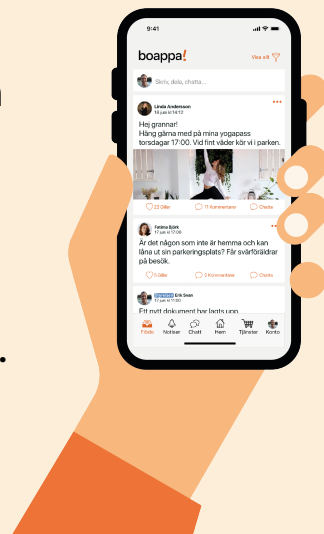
9:41

boappa!

Visa allt

Skriv, dela, chatta...

Linda Andersson
18 juni kl 14:12

Hej grannar!
Häng gärna med på mina yogapass torsdagar 17:00. Vid fint väder kör vi i parken.

23 Gilla 11 Kommentarer Chatta

Fatima Björk
17 juni kl 17:08

Är det någon som inte är hemma och kan låna ut sin parkeringsplats? Får svärföräldrar på besök.

3 Gilla 3 Kommentarer Chatta

Styrelsen Erik Swan
17 juni kl 17:00

Ett nytt dokument har lagts upp

Flöde Notiser Chatt Hem Tjänster Konto